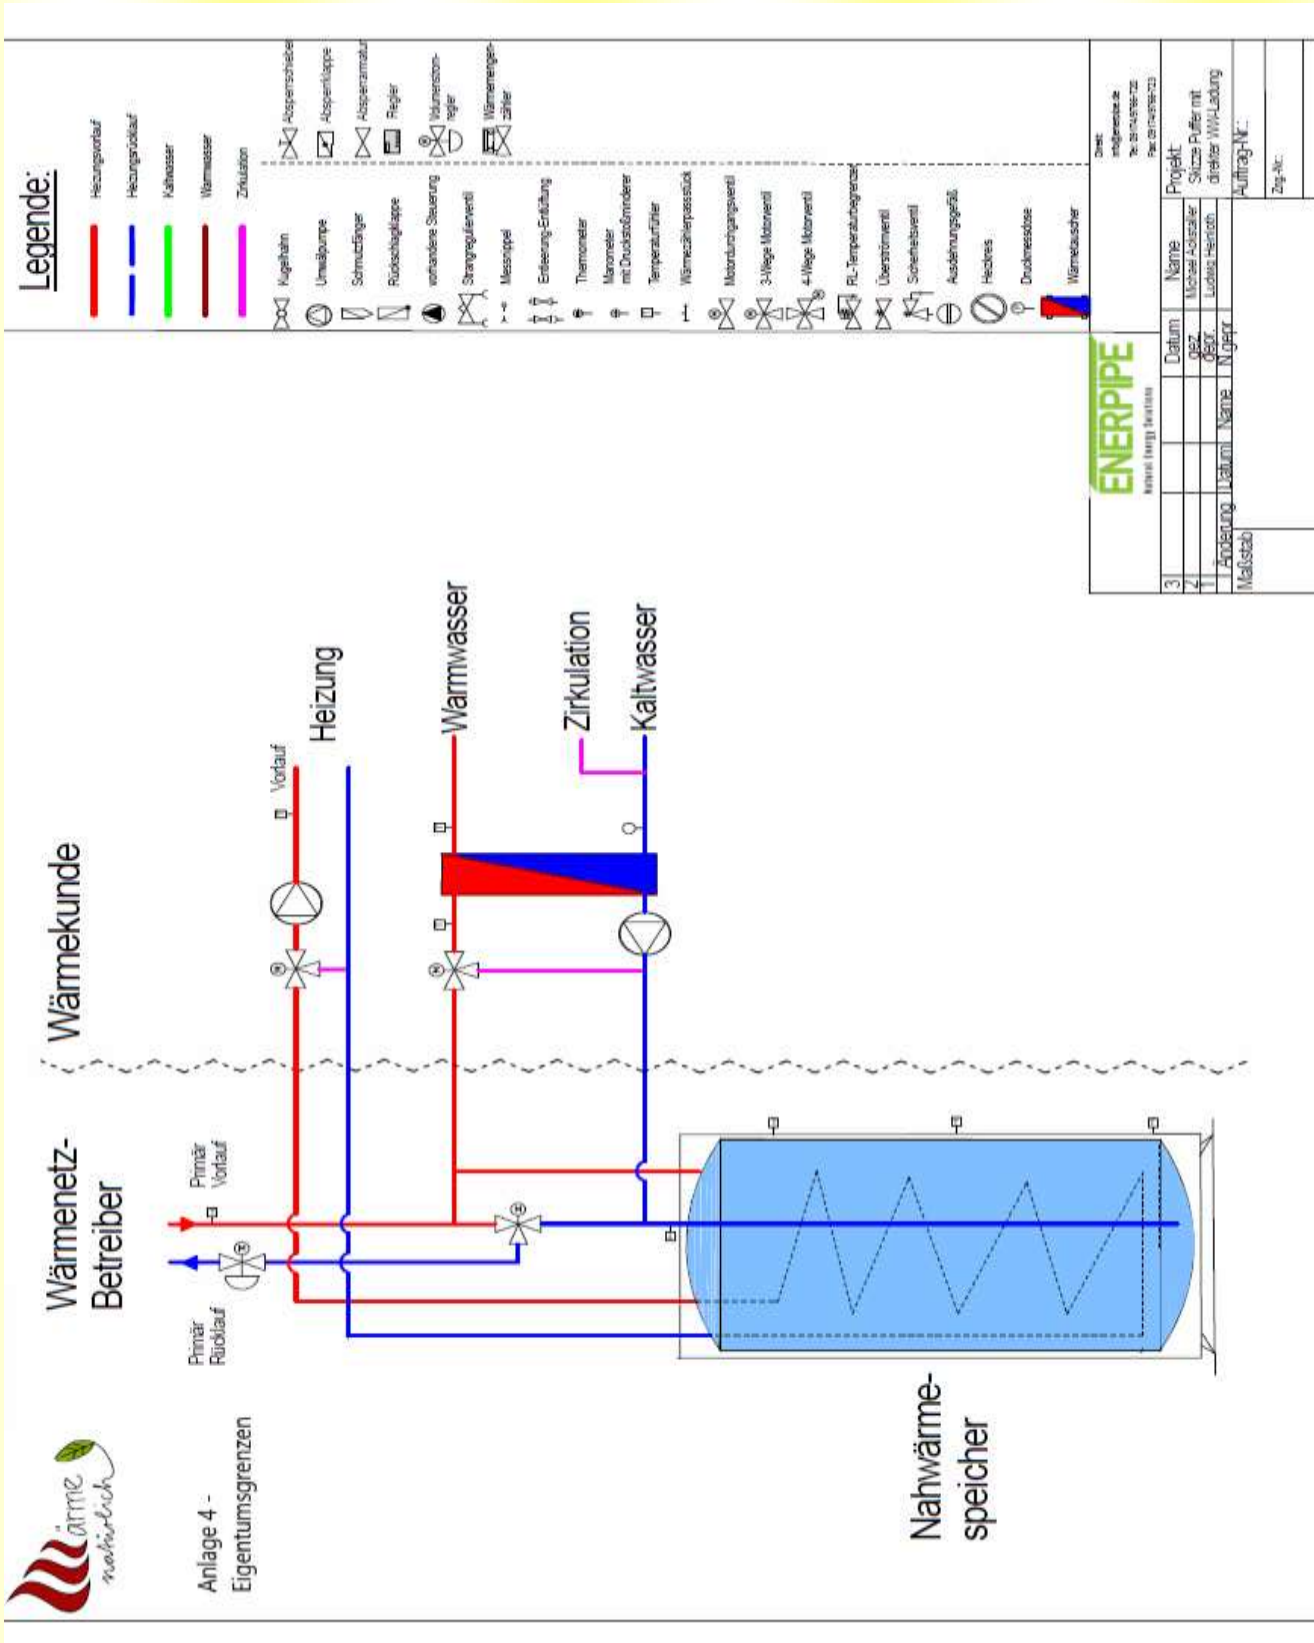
Wärme natürlich

Anlage 4 - Eigentumsgrenzen

Wärmenetz-Betreiber

Primär Vorlauf

Primär Rücklauf

Wärmekunde

Vorlauf

Heizung

Warmwasser

Zirkulation

Kaltwasser

Nahwärme-speicher

Legende:

Heizungsvorlauf
Heizungsrücklauf
Kaltwasser
Warmwasser
Zirkulation

Kugelhahn
Umwälzpumpe
Schmutzfänger
Rückschlagklappe
vorhandene Steuerung
Strangregulierventil
Messnippel
Entleerung-Entlüftung
Thermometer
Manometer mit Druckstoßminderer
Temperaturfühler
Wärmezählerpassstück
Motordurchgangsventil
3-Wege Motorventil
4-Wege Motorventil
RL-Temperaturbegrenzer
Überströmventil
Sicherheitsventil
Ausdehnungsgefäß
Heizkreis
Druckmessdose
Wärmetauscher

Absperrschieber
Absperrklappe
Absperrarmatur
Regler
Volumenstromregler
Wärmemengenzähler

ENERPIPE
Natural Energy Solutions

Direkt:
info@enerpipe.de
Tel: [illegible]
Fax: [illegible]

| | Datum | Name |
|---|---|---|
| gez. | | Michael Aufstaller |
| gepr. | | Ludwig Heinloth |
| N.gepr. | | |

Projekt: Skizze Puffer mit direkter WW-Ladung

Auftrag-Nr.:

Zchg.-Nr.:

3
2
1
Änderung Datum Name
Maßstab